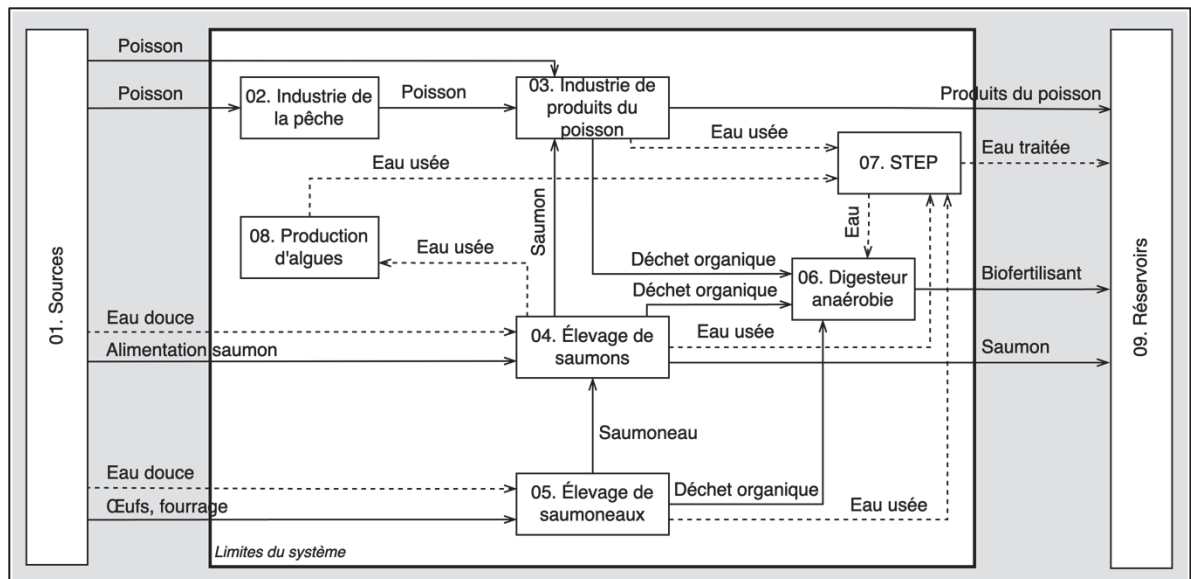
01. Sources

Poisson

Poisson

02. Industrie de la pêche

Poisson

03. Industrie de produits du poisson

Produits du poisson

Eau usée

07. STEP

Eau traitée

Eau usée

08. Production d'algues

Eau usée

Saumon

Eau

Déchet organique

06. Digesteur anaérobie

Biofertilisant

Déchet organique

Eau douce

04. Élevage de saumons

Eau usée

Alimentation saumon

Saumon

Saumoneau

Eau douce

05. Élevage de saumoneaux

Déchet organique

Œufs, fourrage

Eau usée

Limites du système

09. Réservoirs